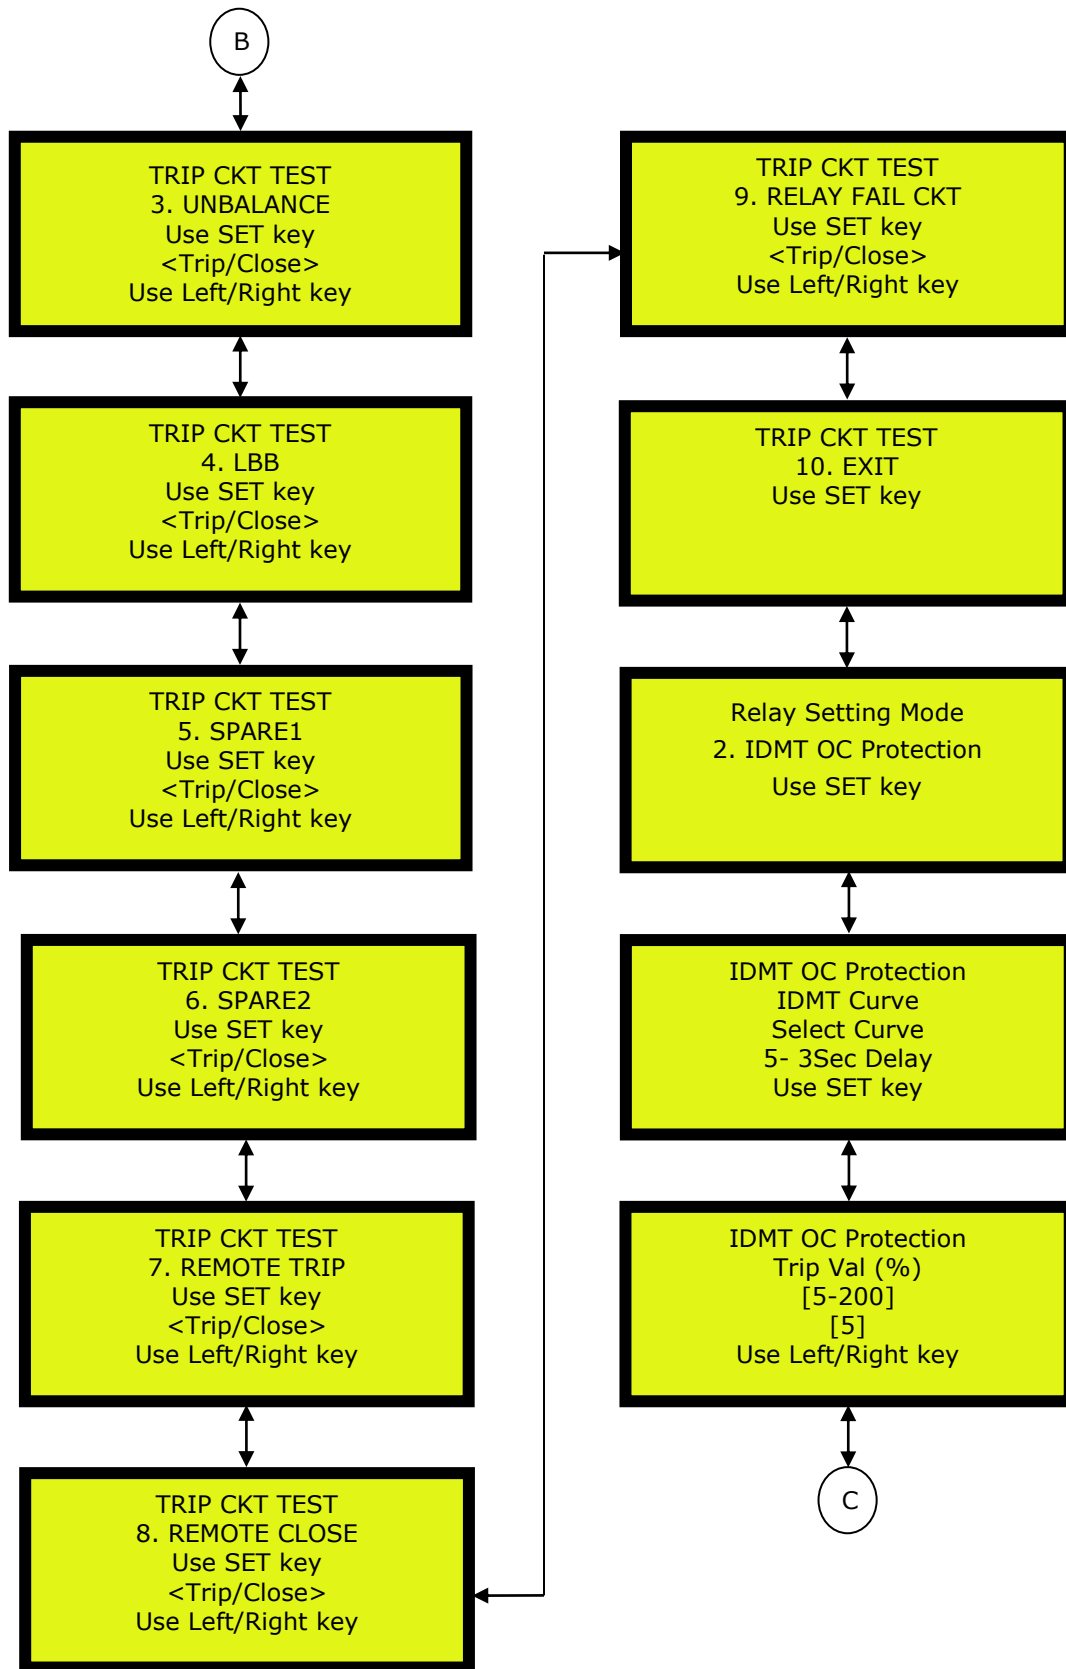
B

TRIP CKT TEST
3. UNBALANCE
Use SET key
<Trip/Close>
Use Left/Right key

TRIP CKT TEST
4. LBB
Use SET key
<Trip/Close>
Use Left/Right key

TRIP CKT TEST
5. SPARE1
Use SET key
<Trip/Close>
Use Left/Right key

TRIP CKT TEST
6. SPARE2
Use SET key
<Trip/Close>
Use Left/Right key

TRIP CKT TEST
7. REMOTE TRIP
Use SET key
<Trip/Close>
Use Left/Right key

TRIP CKT TEST
8. REMOTE CLOSE
Use SET key
<Trip/Close>
Use Left/Right key

TRIP CKT TEST
9. RELAY FAIL CKT
Use SET key
<Trip/Close>
Use Left/Right key

TRIP CKT TEST
10. EXIT
Use SET key

Relay Setting Mode
2. IDMT OC Protection
Use SET key

IDMT OC Protection
IDMT Curve
Select Curve
5- 3Sec Delay
Use SET key

IDMT OC Protection
Trip Val (%)
[5-200]
[5]
Use Left/Right key

C